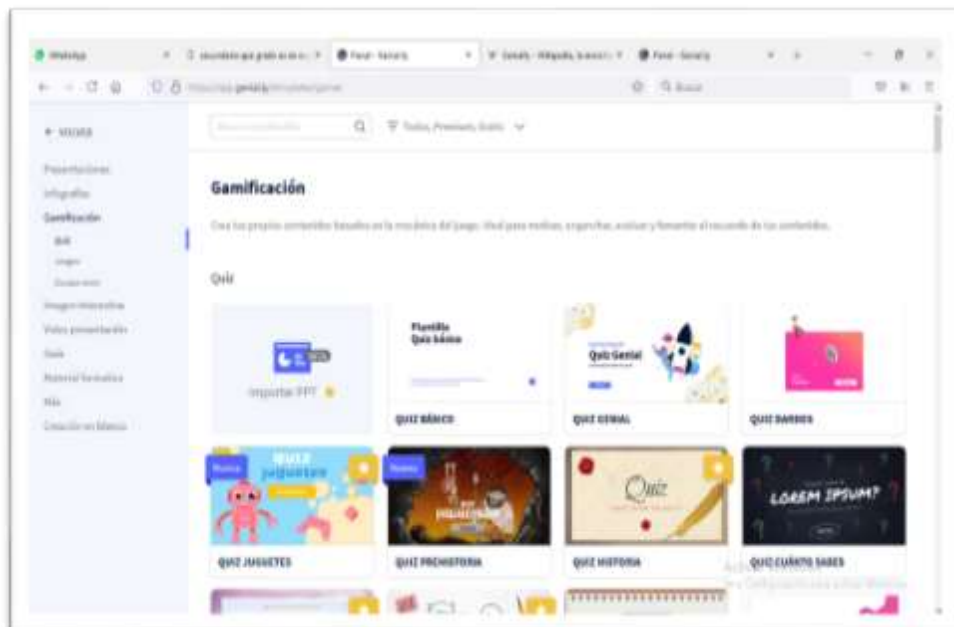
WhatsApp | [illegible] | Panel - Genially | Genially - Wikipedia, la enciclo | Panel - Genially

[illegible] genially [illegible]

Q Buscar

← VOLVER

Presentaciones
Infografías
Gamificación
Quiz
Juegos
Escape room
Imagen interactiva
Vídeo presentación
Guía
Material formativo
Más
Creación en blanco

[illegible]

Todos, Premium, Gratis

Gamificación

Crea tus propios contenidos basados en la mecánica del juego. Ideal para motivar, enganchar, evaluar y fomentar el recuerdo de tus contenidos.

Quiz

Importar PPT

Plantilla Quiz básico

QUIZ BÁSICO

Quiz Genial

QUIZ GENIAL

QUIZ BARBIES

Nuevo

Quiz juguetes

QUIZ JUGUETES

Nuevo

QUIZ PREHISTORIA

Quiz

QUIZ HISTORIA

LOREM IPSUM?

QUIZ CUÁNTO SABES

Activar Windows
Ve a Configuración para activar Windows.